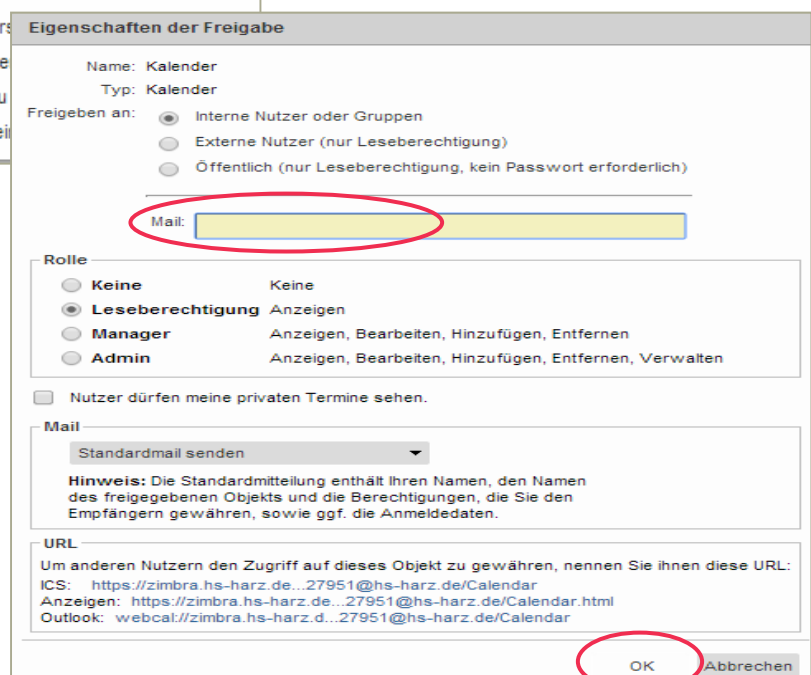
Eigenschaften der Freigabe

Name: Kalender
Typ: Kalender
Freigeben an:
Interne Nutzer oder Gruppen
Externe Nutzer (nur Leseberechtigung)
Öffentlich (nur Leseberechtigung, kein Passwort erforderlich)

Mail:

Rolle

| | |
|---|---|
| Keine | Keine |
| Leseberechtigung | Anzeigen |
| Manager | Anzeigen, Bearbeiten, Hinzufügen, Entfernen |
| Admin | Anzeigen, Bearbeiten, Hinzufügen, Entfernen, Verwalten |

Nutzer dürfen meine privaten Termine sehen.

Mail
Standardmail senden
Hinweis: Die Standardmitteilung enthält Ihren Namen, den Namen des freigegebenen Objekts und die Berechtigungen, die Sie den Empfängern gewähren, sowie ggf. die Anmeldedaten.

URL
Um anderen Nutzern den Zugriff auf dieses Objekt zu gewähren, nennen Sie ihnen diese URL:
ICS: https://zimbra.hs-harz.de...27951@hs-harz.de/Calendar
Anzeigen: https://zimbra.hs-harz.de...27951@hs-harz.de/Calendar.html
Outlook: webcal://zimbra.hs-harz.d...27951@hs-harz.de/Calendar

OK Abbrechen